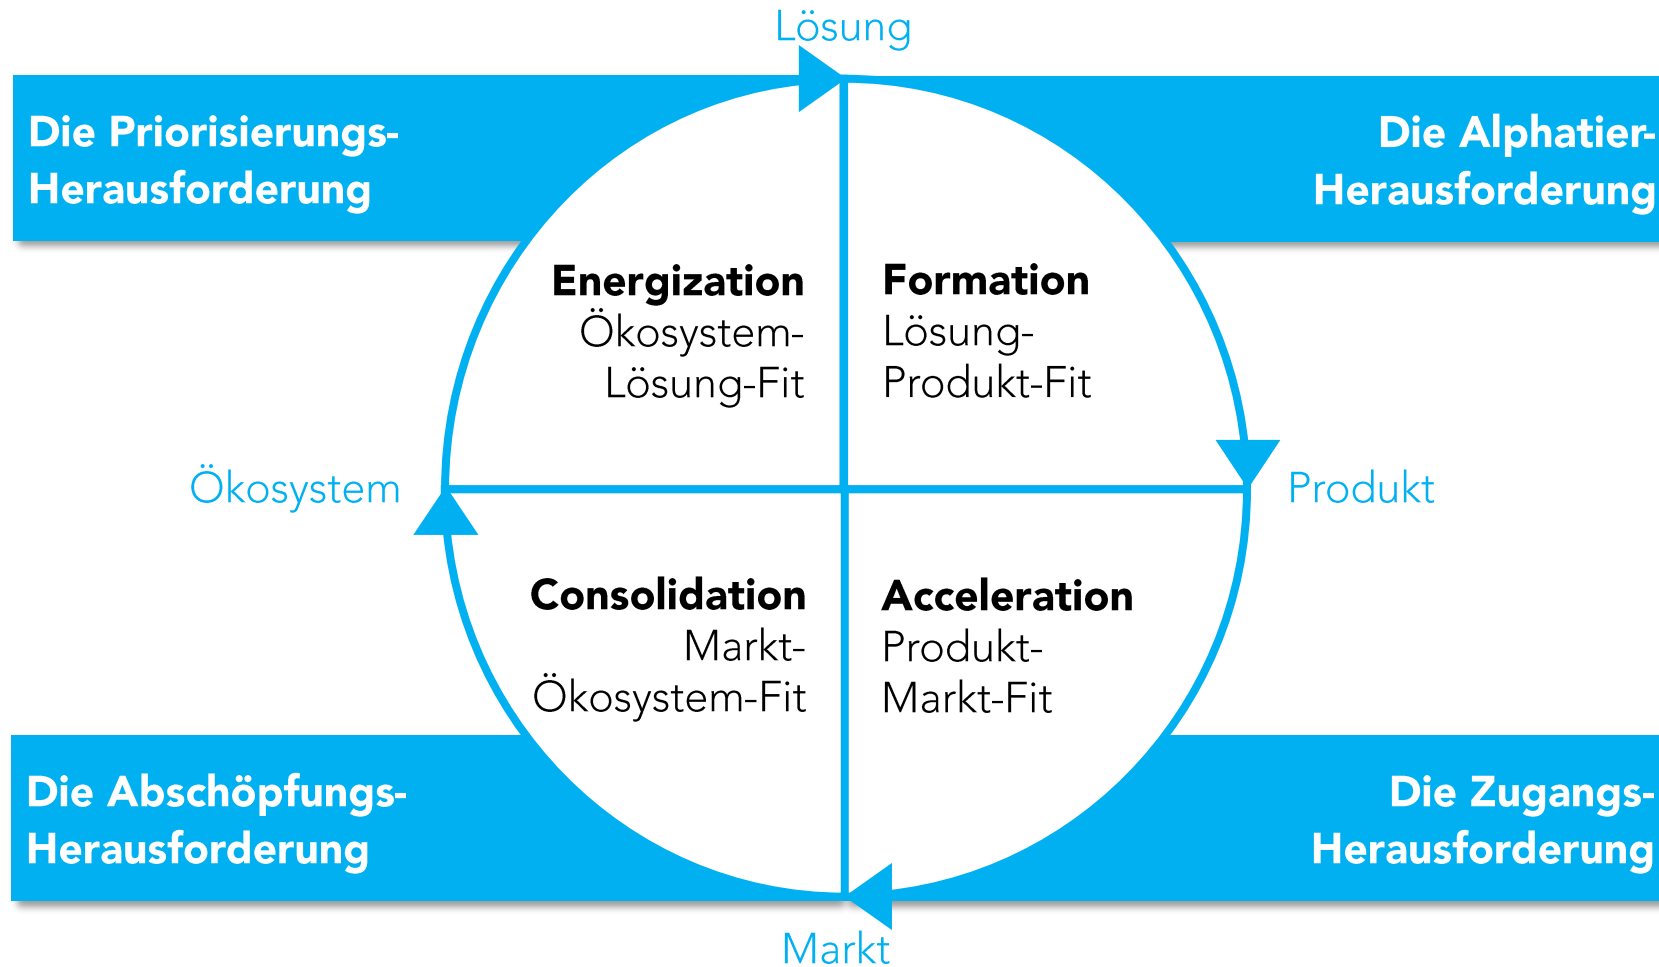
Lösung

Die Priorisierungs-Herausforderung

Die Alphatier-Herausforderung

**Energization**
Ökosystem-Lösung-Fit

**Formation**
Lösung-Produkt-Fit

Ökosystem

Produkt

**Consolidation**
Markt-Ökosystem-Fit

**Acceleration**
Produkt-Markt-Fit

Die Abschöpfungs-Herausforderung

Die Zugangs-Herausforderung

Markt